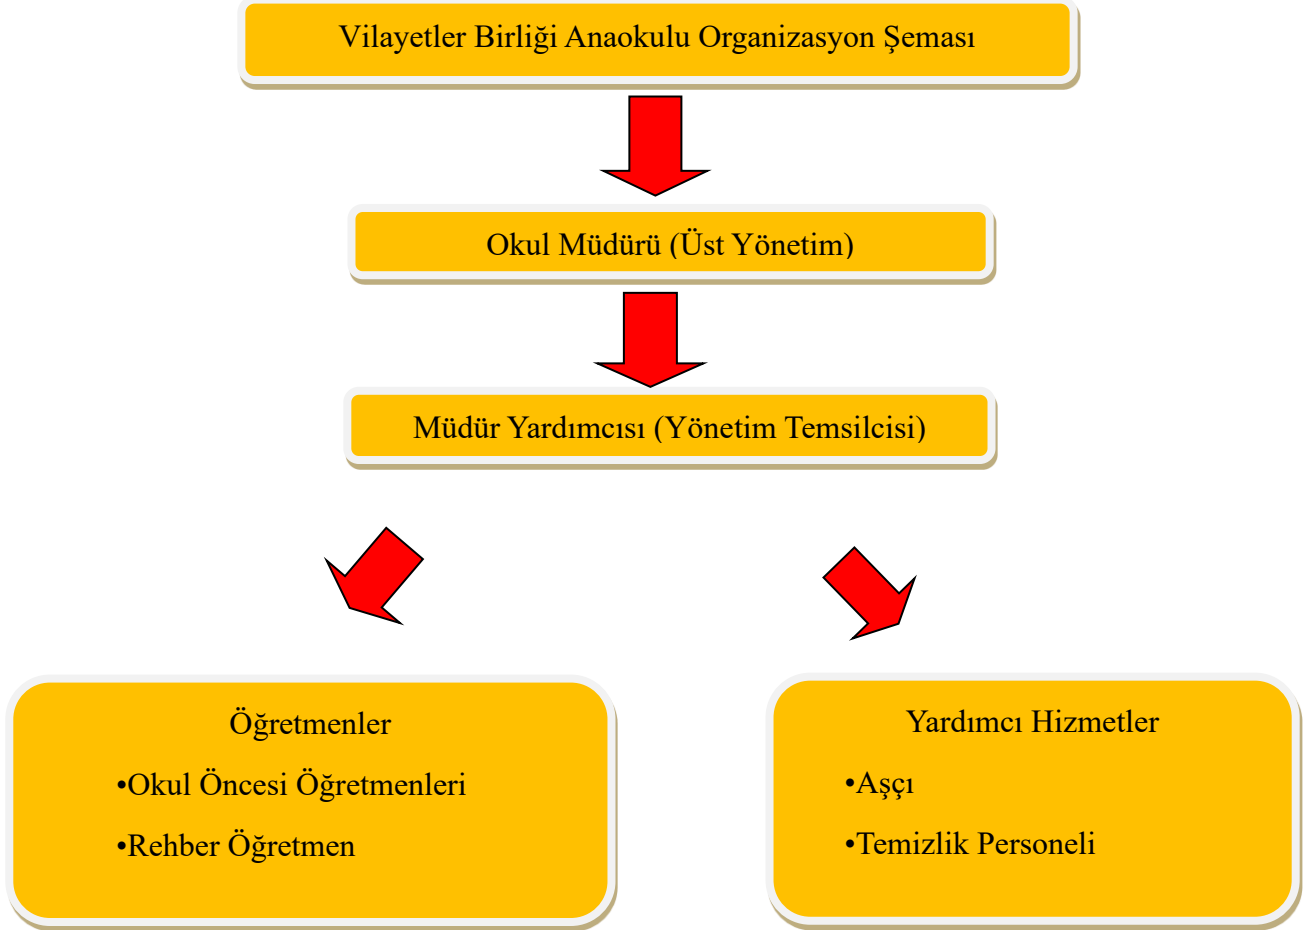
Vilayetler Birliği Anaokulu Organizasyon Şeması

Okul Müdürü (Üst Yönetim)

Müdür Yardımcısı (Yönetim Temsilcisi)

Öğretmenler
•Okul Öncesi Öğretmenleri
•Rehber Öğretmen

Yardımcı Hizmetler
•Aşçı
•Temizlik Personeli